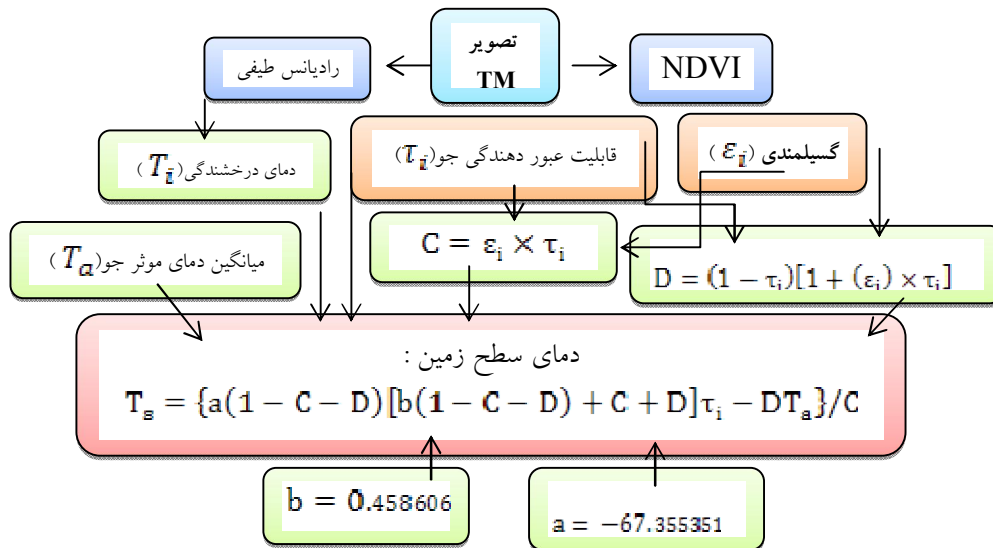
تصویر TM

رادیانس طیفی

NDVI

دمای درخشندگی( $T_i$ )

قابلیت عبور دهندگی جو( $\tau_i$ )

گسیلمندی ( $\varepsilon_i$ )

میانگین دمای موثر جو( $T_a$ )

$C = \varepsilon_i \times \tau_i$

$D = (1 - \tau_i)[1 + (\varepsilon_i) \times \tau_i]$

دمای سطح زمین :

$T_s = \{a(1 - C - D)[b(1 - C - D) + C + D]\tau_i - DT_a\}/C$

$b = 0.458606$

$a = -67.355351$